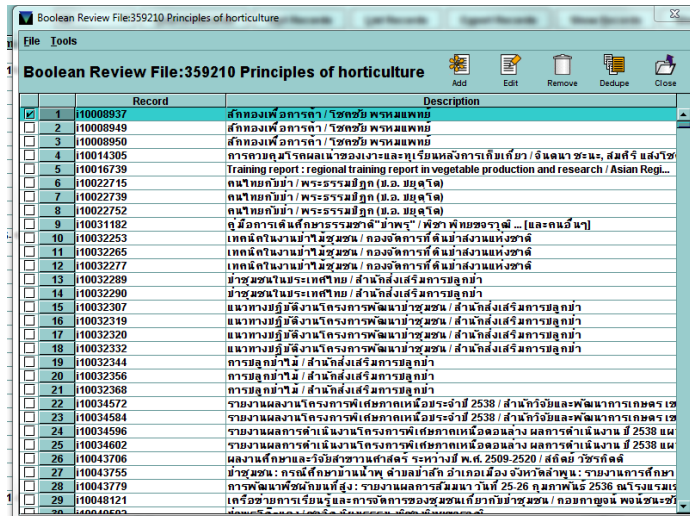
Boolean Review File:359210 Principles of horticulture

File Tools

Boolean Review File:359210 Principles of horticulture

Add Edit Remove Dedupe Close

| | | Record | Description |
|---|---|---|---|
| ☑ | 1 | i10008937 | สักทองเพื่อการค้า / โชคชัย พรหมแพทย์ |
| ☐ | 2 | i10008949 | สักทองเพื่อการค้า / โชคชัย พรหมแพทย์ |
| ☐ | 3 | i10008950 | สักทองเพื่อการค้า / โชคชัย พรหมแพทย์ |
| ☐ | 4 | i10014305 | การควบคุมโรคผลเน่าของเงาะและทุเรียนหลังการเก็บเกี่ยว / จินดนา ชะนะ, สมศรี แสงโชติ |
| ☐ | 5 | i10016739 | Training report : regional training report in vegetable production and research / Asian Regi... |
| ☐ | 6 | i10022715 | คนไทยกับป่า / พระธรรมปิฎก (ป.อ. ปยุตฺโต) |
| ☐ | 7 | i10022739 | คนไทยกับป่า / พระธรรมปิฎก (ป.อ. ปยุตฺโต) |
| ☐ | 8 | i10022752 | คนไทยกับป่า / พระธรรมปิฎก (ป.อ. ปยุตฺโต) |
| ☐ | 9 | i10031182 | คู่มือการเด็ดสักการราชชาติ"ข้าพรู" / พัชรา พิทยชอรามี ... [และคนอื่นๆ] |
| ☐ | 10 | i10032253 | เทคนิคในงานป่าไม้ชุมชน / กองจัดการที่ดินป่าสงวนแห่งชาติ |
| ☐ | 11 | i10032265 | เทคนิคในงานป่าไม้ชุมชน / กองจัดการที่ดินป่าสงวนแห่งชาติ |
| ☐ | 12 | i10032277 | เทคนิคในงานป่าไม้ชุมชน / กองจัดการที่ดินป่าสงวนแห่งชาติ |
| ☐ | 13 | i10032289 | ป่าชุมชนในประเทศไทย / สำนักส่งเสริมการปลูกป่า |
| ☐ | 14 | i10032290 | ป่าชุมชนในประเทศไทย / สำนักส่งเสริมการปลูกป่า |
| ☐ | 15 | i10032307 | แนวทางปฏิบัติงานโครงการพัฒนาป่าชุมชน / สำนักส่งเสริมการปลูกป่า |
| ☐ | 16 | i10032319 | แนวทางปฏิบัติงานโครงการพัฒนาป่าชุมชน / สำนักส่งเสริมการปลูกป่า |
| ☐ | 17 | i10032320 | แนวทางปฏิบัติงานโครงการพัฒนาป่าชุมชน / สำนักส่งเสริมการปลูกป่า |
| ☐ | 18 | i10032332 | แนวทางปฏิบัติงานโครงการพัฒนาป่าชุมชน / สำนักส่งเสริมการปลูกป่า |
| ☐ | 19 | i10032344 | การปลูกป่าไม้ / สำนักส่งเสริมการปลูกป่า |
| ☐ | 20 | i10032356 | การปลูกป่าไม้ / สำนักส่งเสริมการปลูกป่า |
| ☐ | 21 | i10032368 | การปลูกป่าไม้ / สำนักส่งเสริมการปลูกป่า |
| ☐ | 22 | i10034572 | รายงานผลงานโครงการพิเศษภาคเหนือประจำปี 2538 / สำนักวิจัยและพัฒนาการเกษตร เข |
| ☐ | 23 | i10034584 | รายงานผลงานโครงการพิเศษภาคเหนือประจำปี 2538 / สำนักวิจัยและพัฒนาการเกษตร เข |
| ☐ | 24 | i10034596 | รายงานผลการดำเนินงานโครงการพิเศษภาคเหนือตอนล่าง ผลการดำเนินงาน ปี 2538 แม |
| ☐ | 25 | i10034602 | รายงานผลการดำเนินงานโครงการพิเศษภาคเหนือตอนล่าง ผลการดำเนินงาน ปี 2538 แม |
| ☐ | 26 | i10042706 | แผนงานศึกษาและวิจัยสาขาวนศาสตร์ ระหว่างปี พ.ศ. 2509-2520 / สถิตย์ วัชรกิตติ |
| ☐ | 27 | i10043755 | ป่าชุมชน : กรณีศึกษาบ้านน้ำพุ ตำบลป่าสัก อำเภอเมือง จังหวัดลำพูน : รายงานการศึกษา |
| ☐ | 28 | i10043779 | การพัฒนาพืชบนที่สูง : รายงานผลการสัมมนา วันที่ 25-26 กุมภาพันธ์ 2536 ณ รีรมแรมเ |
| ☐ | 29 | i10048121 | เครือข่ายการเรียนรู้และการจัดการของชุมชนเกี่ยวกับป่าชุมชน / กอบกาญจน์ พอนันชะรี |
| ☐ | 30 | i100485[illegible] | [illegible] |